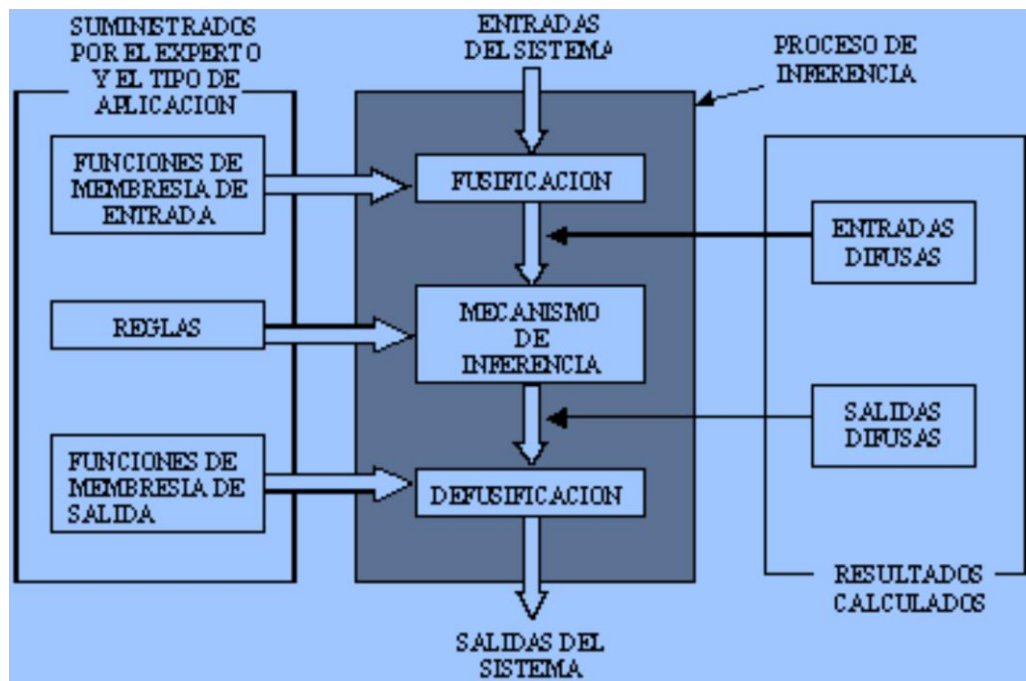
SUMINISTRADOS POR EL EXPERTO Y EL TIPO DE APLICACION

ENTRADAS DEL SISTEMA

PROCESO DE INFERENCIA

FUNCIONES DE MEMBRESIA DE ENTRADA

FUSIFICACION

ENTRADAS DIFUSAS

REGLAS

MECANISMO DE INFERENCIA

SALIDAS DIFUSAS

FUNCIONES DE MEMBRESIA DE SALIDA

DEFUSIFICACION

RESULTADOS CALCULADOS

SALIDAS DEL SISTEMA